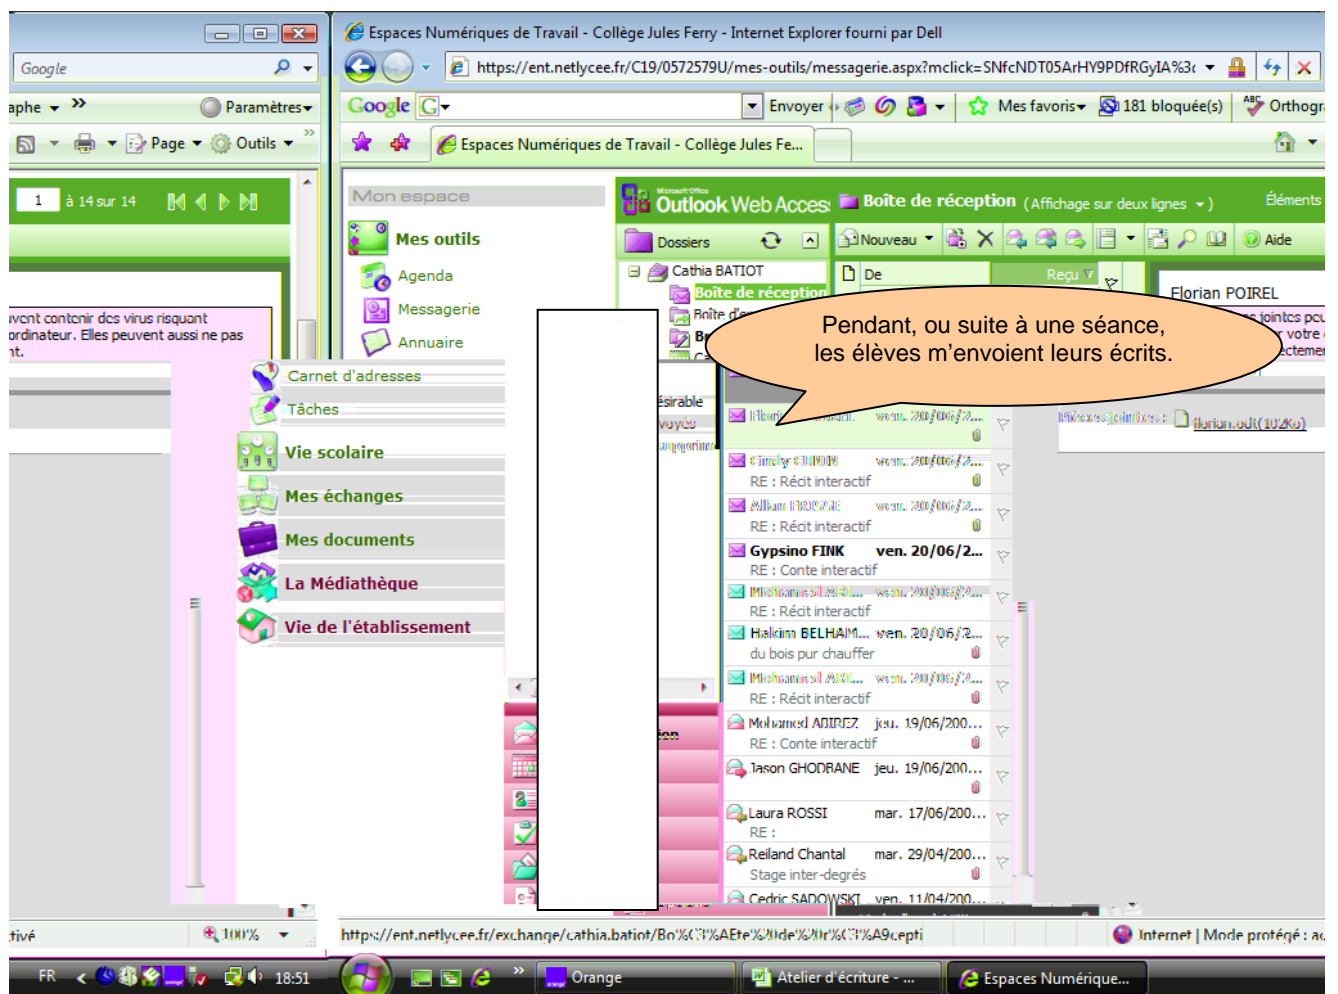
Google

aphe » Paramètres

Page Outils

1 à 14 sur 14

vent contenir des virus risquant ordinateur. Elles peuvent aussi ne pas nt.

Espaces Numériques de Travail - Collège Jules Ferry - Internet Explorer fourni par Dell

https://ent.netlycee.fr/C19/0572579U/mes-outils/messagerie.aspx?mclick=SNfcNDT05ArHY9PDfRGyIA%3c

Google G Envoyer Mes favoris 181 bloquée(s) Orthogr

Espaces Numériques de Travail - Collège Jules Fe...

Mon espace

Mes outils

Agenda

Messagerie

Annuaire

Carnet d'adresses

Tâches

Vie scolaire

Mes échanges

Mes documents

La Médiathèque

Vie de l'établissement

Outlook Web Access Boîte de réception (Affichage sur deux lignes) Éléments

Dossiers Nouveau Aide

Cathia BATIOT

Boîte de réception

De Reçu

Florian POIREL

Pendant, ou suite à une séance, les élèves m'envoient leurs écrits.

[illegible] ven. 20/06/2...

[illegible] ven. 20/06/2...
RE : Récit interactif

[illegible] ven. 20/06/2...
RE : Récit interactif

Gypsino FINK ven. 20/06/2...
RE : Conte interactif

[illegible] ven. 20/06/2...
RE : Récit interactif

Hakim BELHAM... ven. 20/06/2...
du bois pur chauffer

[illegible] ven. 20/06/2...
RE : Récit interactif

Mohamed ABIRFZ jeu. 19/06/200...
RE : Conte interactif

Jason GHODBANE jeu. 19/06/200...

Laura ROSSI mar. 17/06/200...
RE :

Reiland Chantal mar. 29/04/200...
Stage inter-degrés

Cedric SADOWSKI ven. 11/04/200...

florian.odt(102Ko)

https://ent.netlycee.fr/exchange/cathia.batiot/Bo%C3%AEte%20de%20r%C3%A9cepti

Internet | Mode protégé : ac

100%

FR 18:51 Orange Atelier d'écriture - ... Espaces Numérique...